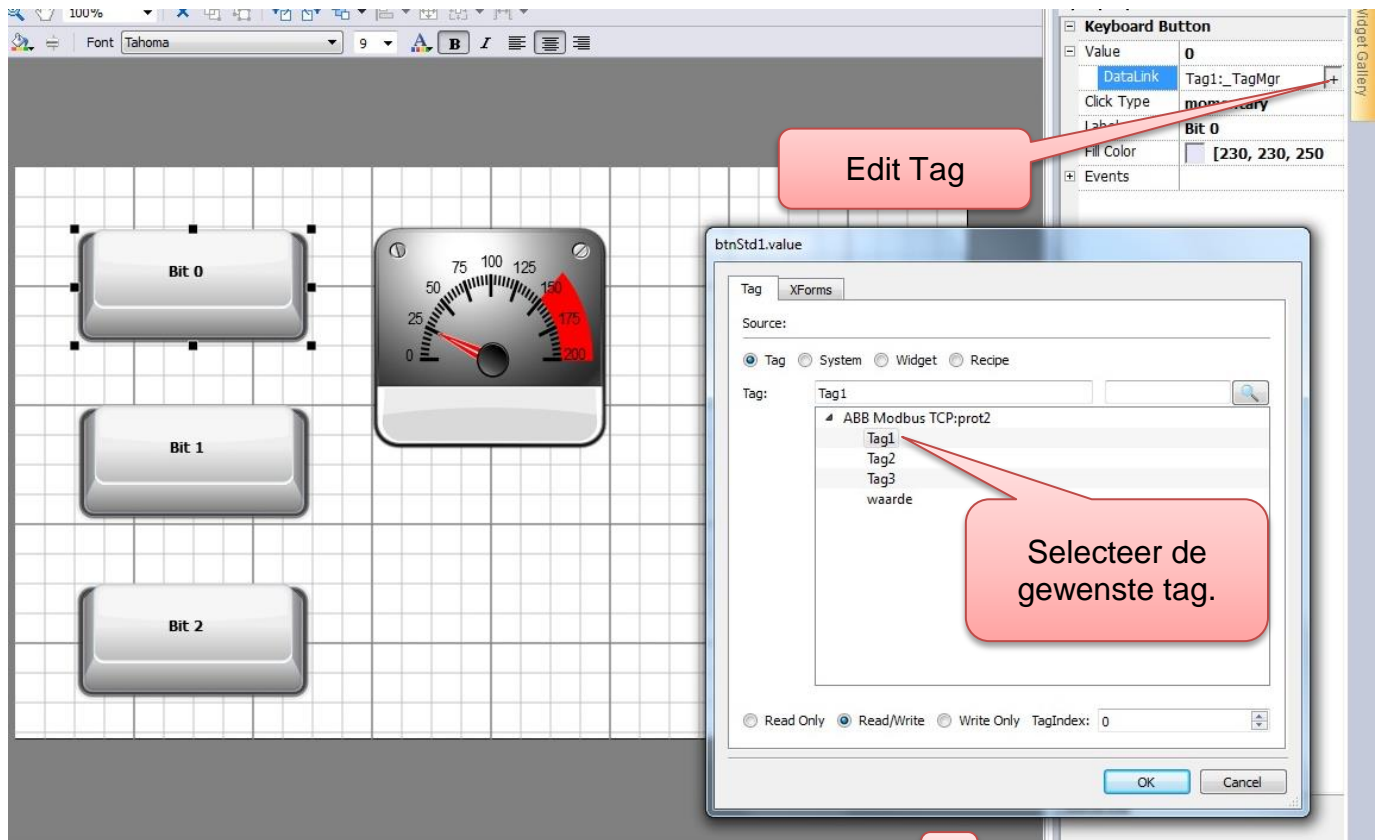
100%

Font Tahoma 9

Keyboard Button
Value 0
DataLink Tag1:_TagMgr
Click Type momentary
Label Bit 0
Fill Color [230, 230, 250
Events

Widget Gallery

Edit Tag

Bit 0

Bit 1

Bit 2

0 25 50 75 100 125 150 175 200

btnStd1.value

Tag XForms

Source:

Tag System Widget Recipe

Tag: Tag1

ABB Modbus TCP:prot2
Tag1
Tag2
Tag3
waarde

Selecteer de gewenste tag.

Read Only Read/Write Write Only TagIndex: 0

OK Cancel